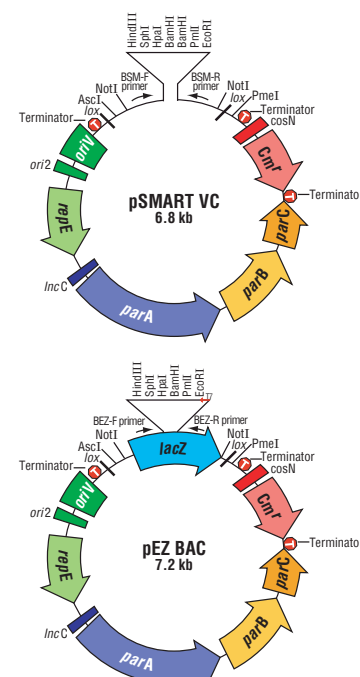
HindIII
SphI
HpaI
BamHI
BamHI
PmlI
EcoRI

BSM-F primer
BSM-R primer
NotI
AscI
lox
Terminator
NotI
lox
PmeI
Terminator
cosN
oriV
Cm$^r$
ori2
Terminato
pSMART VC
6.8 kb
repE
parC
parB
IncC
parA

HindIII
SphI
HpaI
BamHI
PmlI
EcoRI

BEZ-F primer
BEZ-R primer
NotI
AscI
lox
lacZ
NotI
lox
PmeI
Terminator
Terminator
cosN
oriV
Cm$^r$
ori2
Terminato
repE
pEZ BAC
7.2 kb
parC
parB
IncC
parA